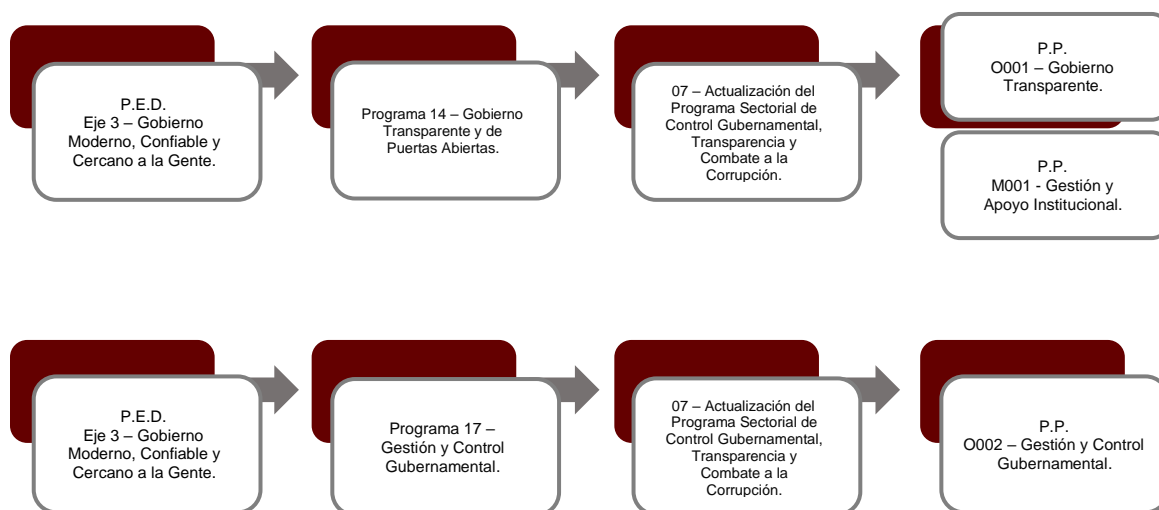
P.E.D.
Eje 3 – Gobierno Moderno, Confiable y Cercano a la Gente.

Programa 14 – Gobierno Transparente y de Puertas Abiertas.

07 – Actualización del Programa Sectorial de Control Gubernamental, Transparencia y Combate a la Corrupción.

P.P.
O001 – Gobierno Transparente.

P.P.
M001 - Gestión y Apoyo Institucional.

P.E.D.
Eje 3 – Gobierno Moderno, Confiable y Cercano a la Gente.

Programa 17 – Gestión y Control Gubernamental.

07 – Actualización del Programa Sectorial de Control Gubernamental, Transparencia y Combate a la Corrupción.

P.P.
O002 – Gestión y Control Gubernamental.